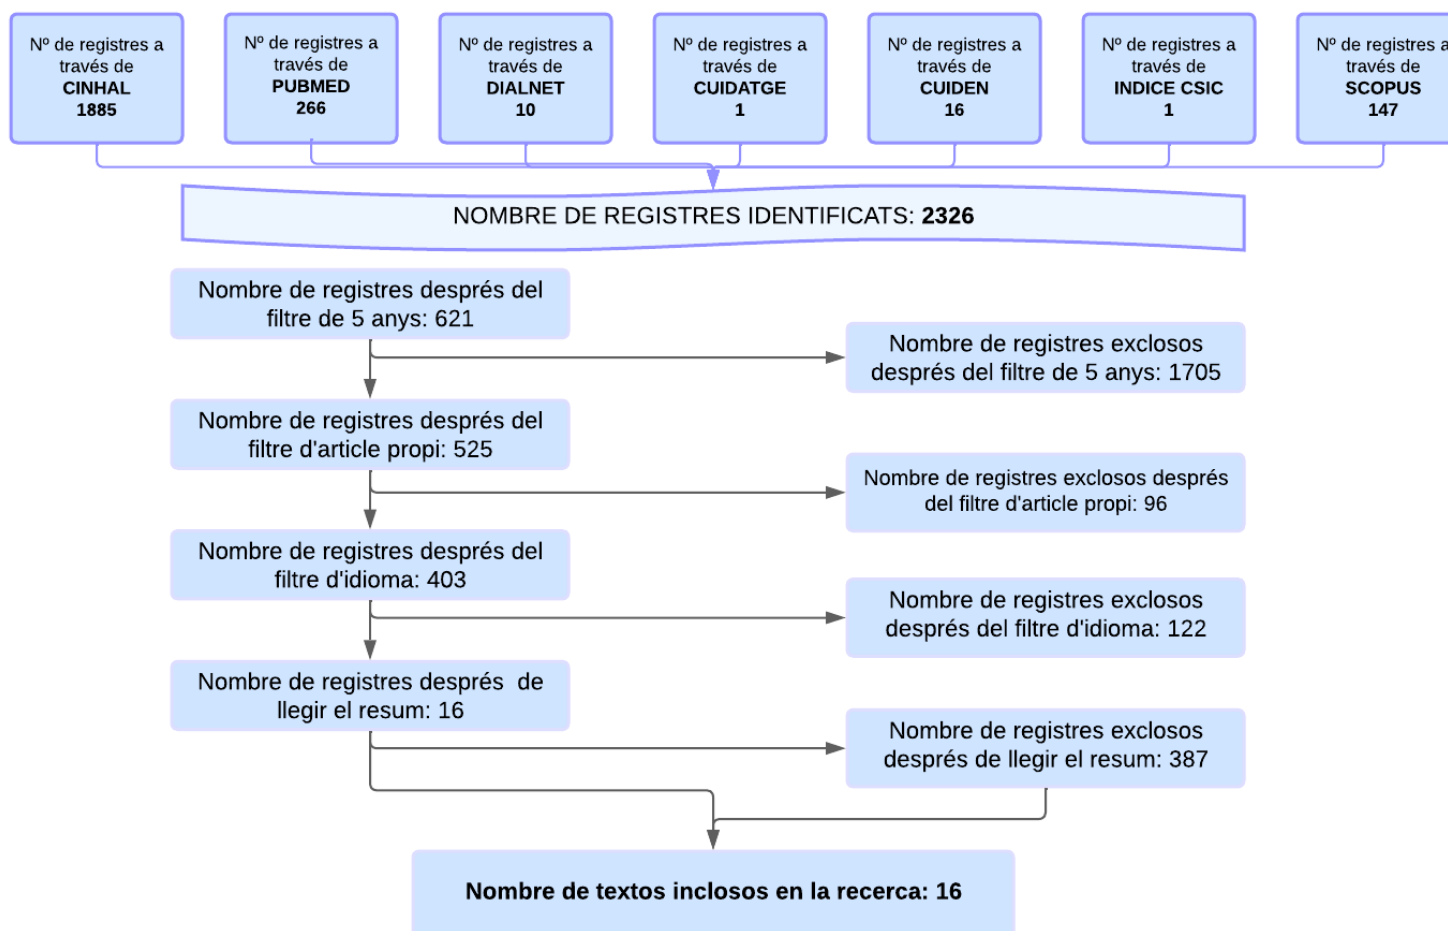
Nº de registres a través de CINHAL 1885

Nº de registres a través de PUBMED 266

Nº de registres a través de DIALNET 10

Nº de registres a través de CUIDATGE 1

Nº de registres a través de CUIDEN 16

Nº de registres a través de INDICE CSIC 1

Nº de registres a través de SCOPUS 147

NOMBRE DE REGISTRES IDENTIFICATS: 2326

Nombre de registres després del filtre de 5 anys: 621

Nombre de registres exclosos després del filtre de 5 anys: 1705

Nombre de registres després del filtre d'article propi: 525

Nombre de registres exclosos després del filtre d'article propi: 96

Nombre de registres després del filtre d'idioma: 403

Nombre de registres exclosos després del filtre d'idioma: 122

Nombre de registres després de llegir el resum: 16

Nombre de registres exclosos després de llegir el resum: 387

Nombre de textos inclosos en la recerca: 16